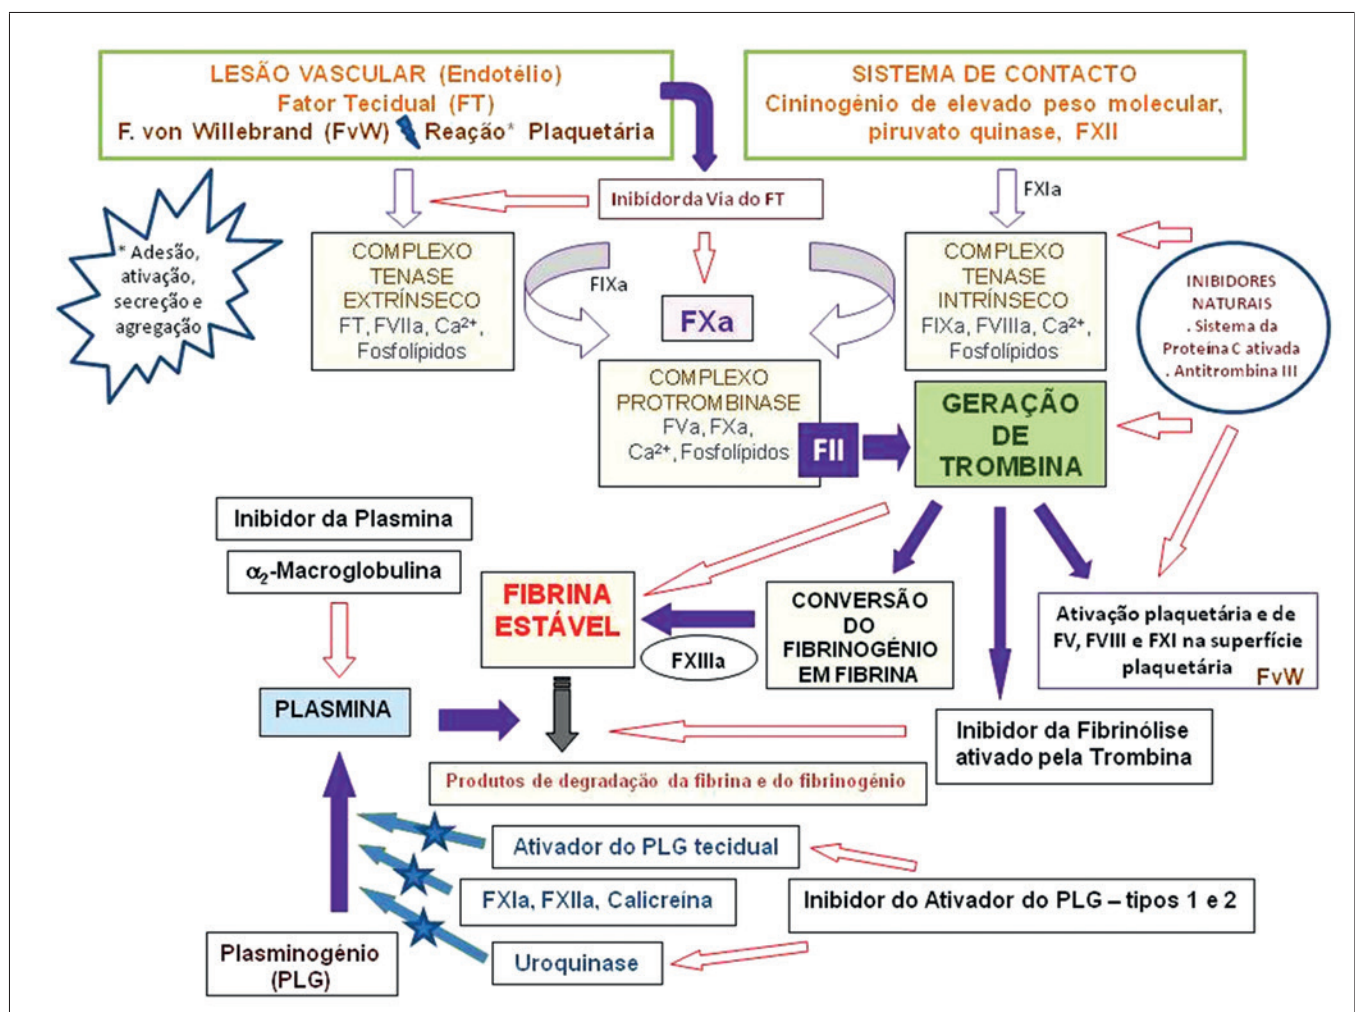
LESÃO VASCULAR (Endotélio)
Fator Tecidual (FT)
F. von Willebrand (FvW) Reação* Plaquetária

SISTEMA DE CONTACTO
Cininogénio de elevado peso molecular, piruvato quinase, FXII

Inibidor da Via do FT

FXIa

* Adesão, ativação, secreção e agregação

COMPLEXO TENASE EXTRÍNSECO
FT, FVIIa, $Ca^{2+}$, Fosfolípidos

FIXa

FXa

COMPLEXO TENASE INTRÍNSECO
FIXa, FVIIIa, $Ca^{2+}$, Fosfolípidos

INIBIDORES NATURAIS
. Sistema da Proteína C ativada
. Antitrombina III

COMPLEXO PROTROMBINASE
FVa, FXa, $Ca^{2+}$, Fosfolípidos

FII

GERAÇÃO DE TROMBINA

Inibidor da Plasmina

$\alpha_2$-Macroglobulina

FIBRINA ESTÁVEL

FXIIIa

CONVERSÃO DO FIBRINOGÉNIO EM FIBRINA

Ativação plaquetária e de FV, FVIII e FXI na superfície plaquetária
FvW

PLASMINA

Inibidor da Fibrinólise ativado pela Trombina

Produtos de degradação da fibrina e do fibrinogénio

Ativador do PLG tecidual

FXIa, FXIIa, Calicreína

Inibidor do Ativador do PLG – tipos 1 e 2

Plasminogénio (PLG)

Uroquinase